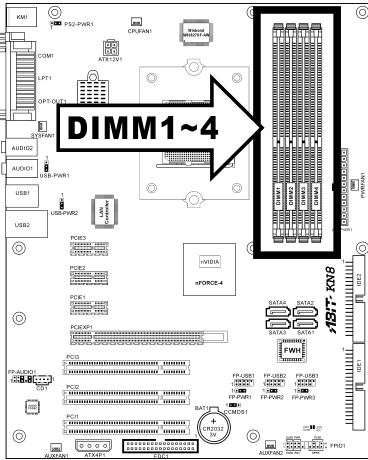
KM1
PS2-PWR1
CPUFAN1
Winbond W83627HF-AW
ATX12V1
COM1
LPT1
GPT-OUT1
SYSFAN1
DIMM1~4
AUDIO2
AUDIO1
USB-PWR1
USB1
USB-PWR2
USB2
LAN Controller
PWRFAN1
DIMM1
DIMM2
DIMM3
DIMM4
PCIE3
PCIE2
PCIE1
nVIDIA
nFORCE-4
PCIEXP1
SATA4
SATA2
SATA3
SATA1
ABIT KN8
IDE2
FWH
PCI3
FP-AUDIO1
CD1
FP-USB1
FP-USB2
FP-USB3
FP-PWR1
FP-PWR2
FP-PWR3
PCI2
BAT1
CR2032 3V
CCMOS1
IDE1
PCI1
AUXFAN1
ATX4P1
FDC1
AUXFAN2
FPIO1